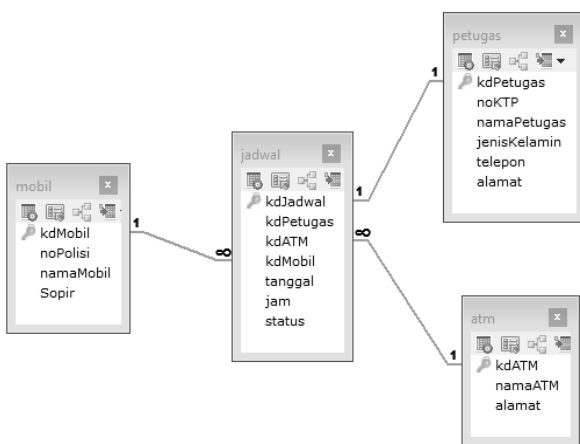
petugas
x
kdPetugas
noKTP
namaPetugas
jenisKelamin
telepon
alamat

1

jadwal
x
kdJadwal
kdPetugas
kdATM
kdMobil
tanggal
jam
status

1
∞

mobil
x
kdMobil
noPolisi
namaMobil
Sopir

1
∞

atm
x
kdATM
namaATM
alamat

1